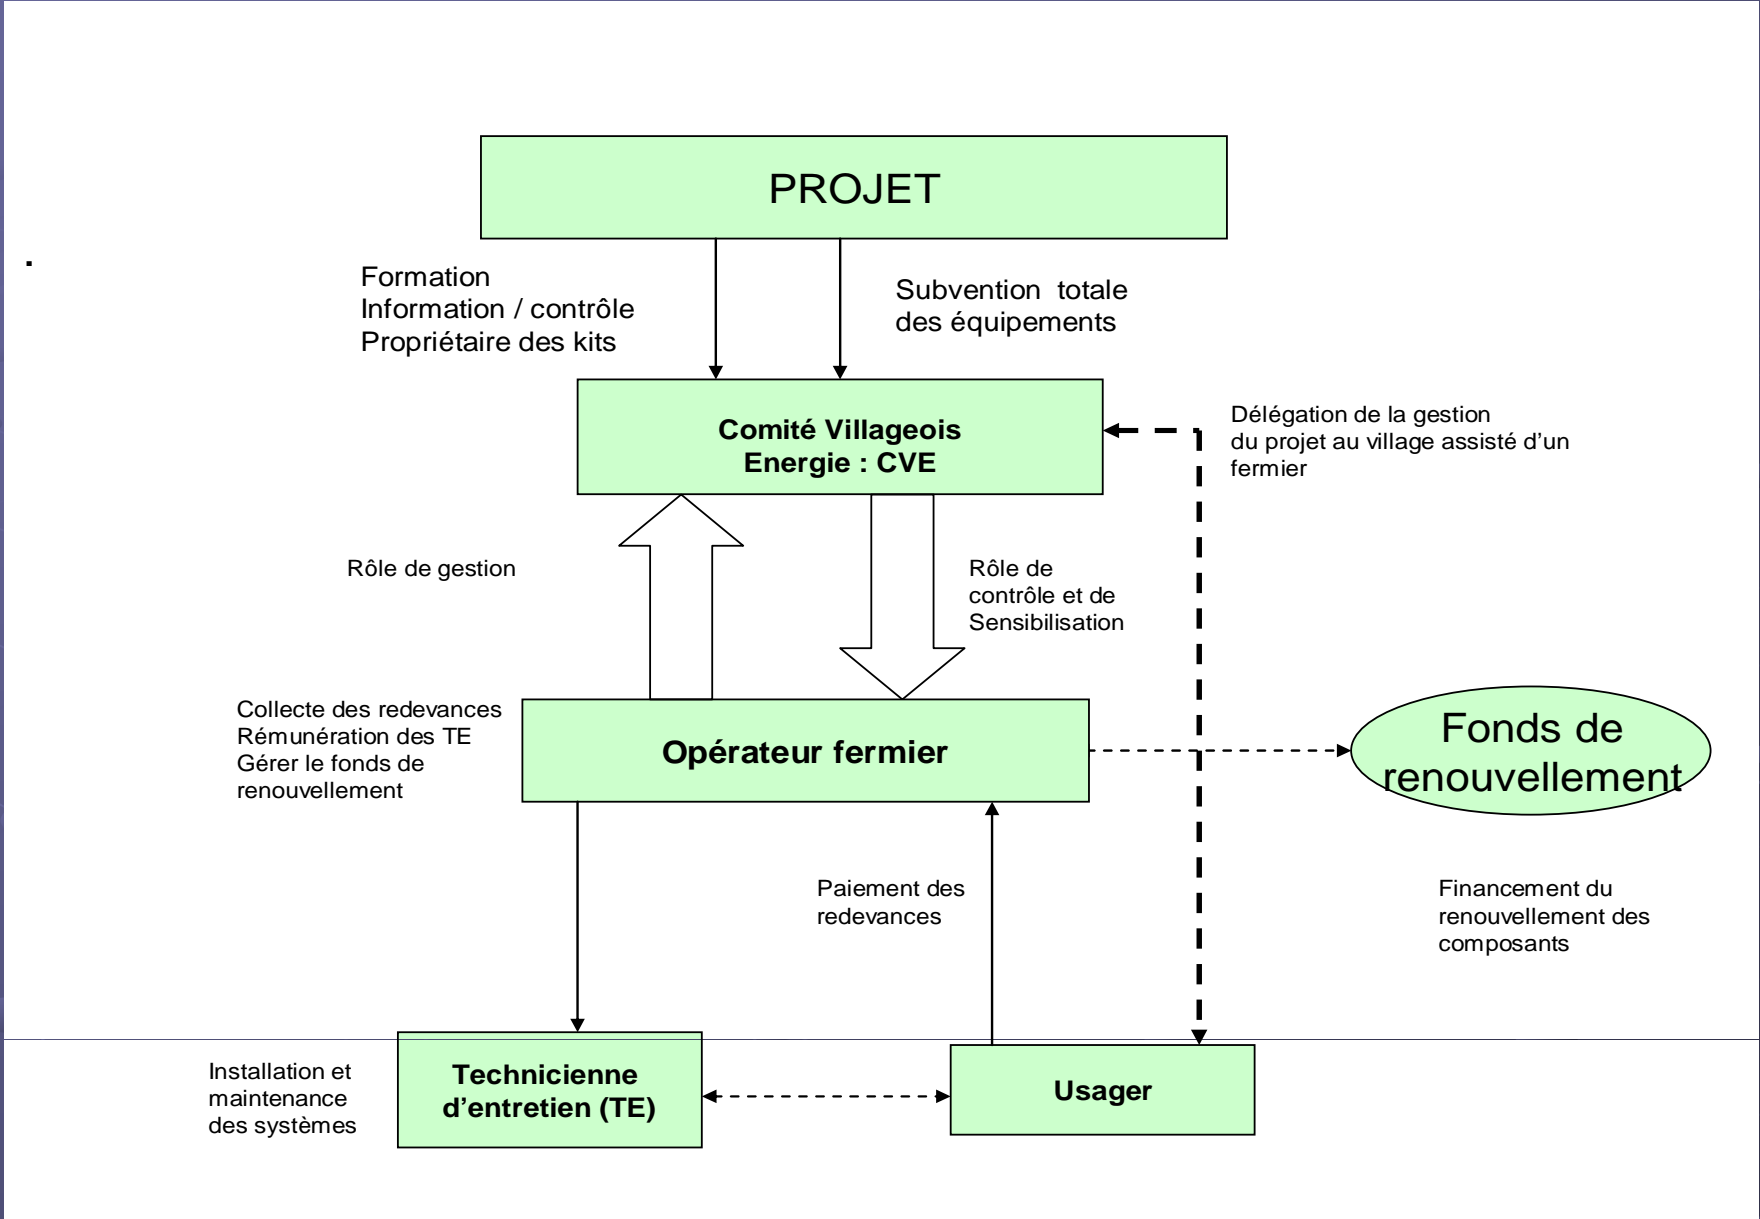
PROJET

Formation
Information / contrôle
Propriétaire des kits

Subvention totale des équipements

Comité Villageois Energie : CVE

Délégation de la gestion du projet au village assisté d'un fermier

Rôle de gestion

Rôle de contrôle et de Sensibilisation

Collecte des redevances
Rémunération des TE
Gérer le fonds de renouvellement

Opérateur fermier

Fonds de renouvellement

Paiement des redevances

Financement du renouvellement des composants

Installation et maintenance des systèmes

Technicienne d'entretien (TE)

Usager